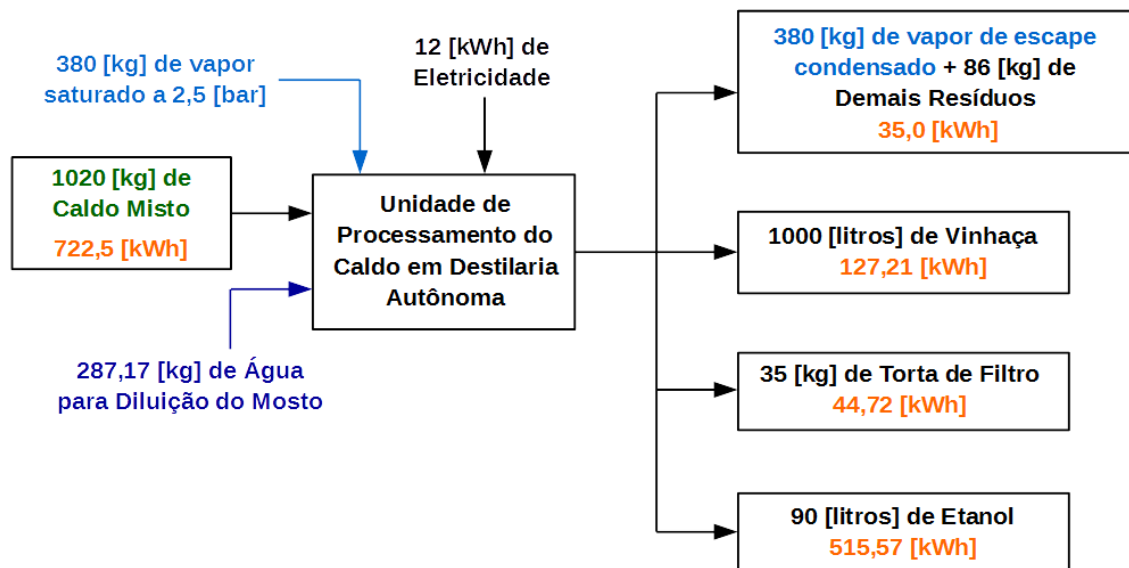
380 [kg] de vapor saturado a 2,5 [bar]

12 [kWh] de Eletricidade

1020 [kg] de Caldo Misto
722,5 [kWh]

Unidade de Processamento do Caldo em Destilaria Autônoma

287,17 [kg] de Água para Diluição do Mosto

380 [kg] de vapor de escape condensado + 86 [kg] de Demais Resíduos
35,0 [kWh]

1000 [litros] de Vinhaça
127,21 [kWh]

35 [kg] de Torta de Filtro
44,72 [kWh]

90 [litros] de Etanol
515,57 [kWh]